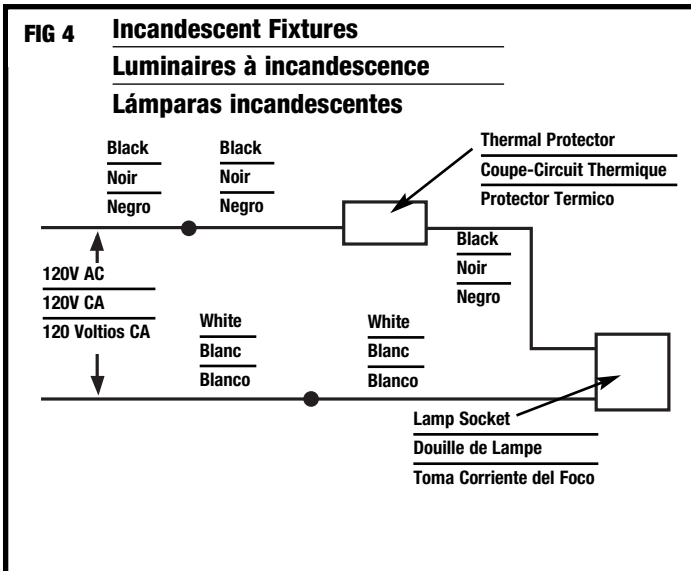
FIG 4

Incandescent Fixtures
Luminaires à incandescence
Lámparas incandescentes

Black
Noir
Negro

Black
Noir
Negro

Thermal Protector
Coupe-Circuit Thermique
Protector Termico

Black
Noir
Negro

120V AC
120V CA
120 Voltios CA

White
Blanc
Blanco

White
Blanc
Blanco

Lamp Socket
Douille de Lampe
Toma Corriente del Foco